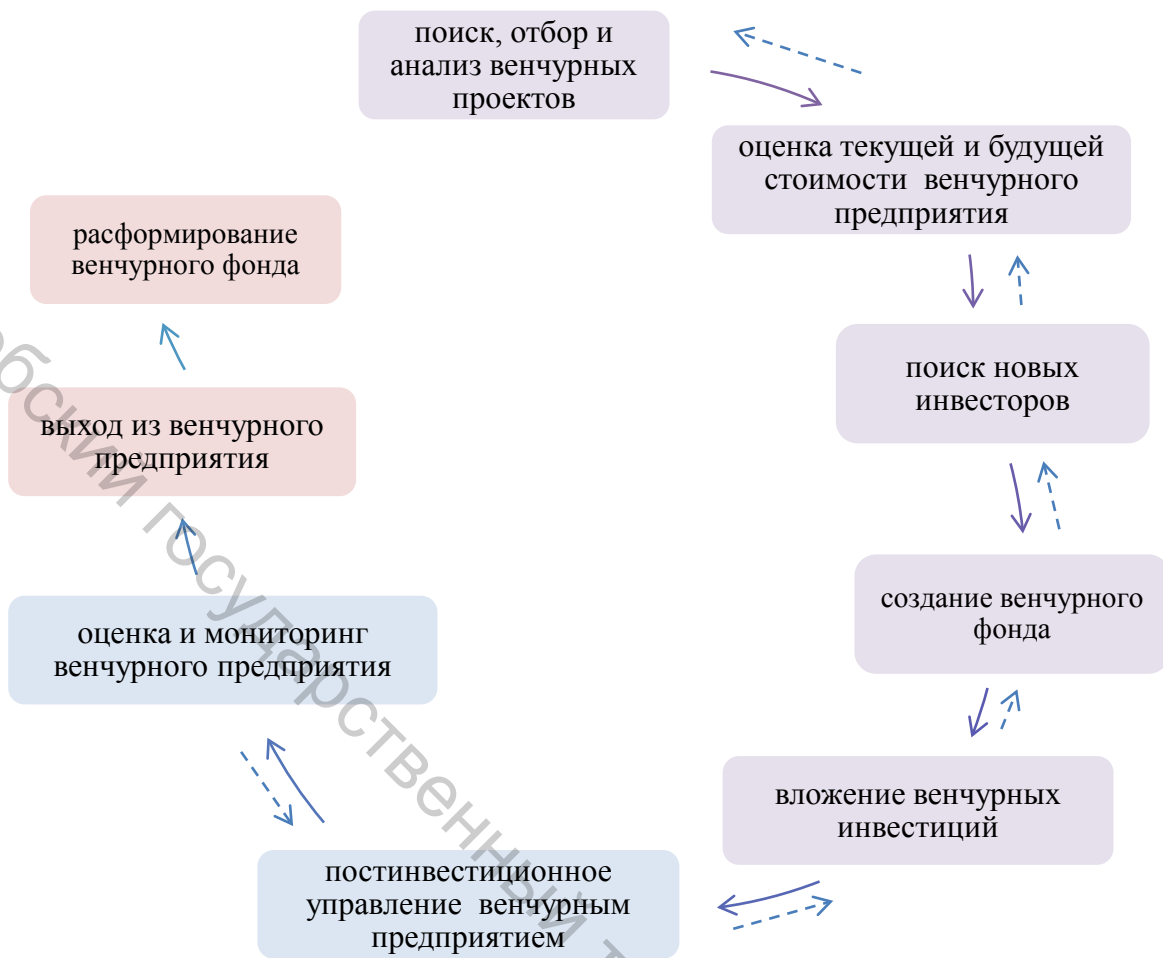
поиск, отбор и анализ венчурных проектов

оценка текущей и будущей стоимости венчурного предприятия

расформирование венчурного фонда

поиск новых инвесторов

выход из венчурного предприятия

создание венчурного фонда

оценка и мониторинг венчурного предприятия

вложение венчурных инвестиций

постинвестиционное управление венчурным предприятием

обский государственный